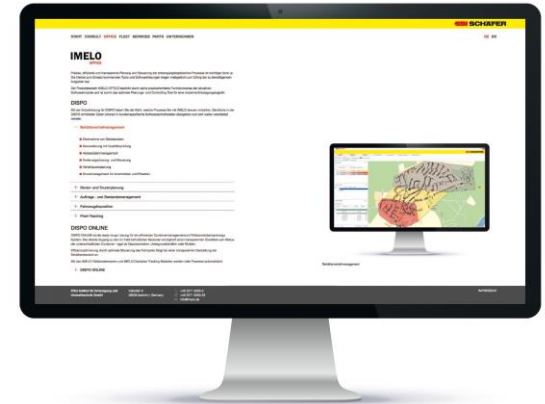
SCHÄFER

START CONSULT OFFICE FLEET SERVICES PARTS UNTERNEHMEN

DE EN

IMELO
OFFICE

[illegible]

DISPO

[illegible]

Revierplanung

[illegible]

Touren- und Routenplanung

Auftrags- und Containermanagement

Fahrzeugdisposition

Fleet Tracking

DISPO ONLINE

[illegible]

DISPO ONLINE

Reviermanagement

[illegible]